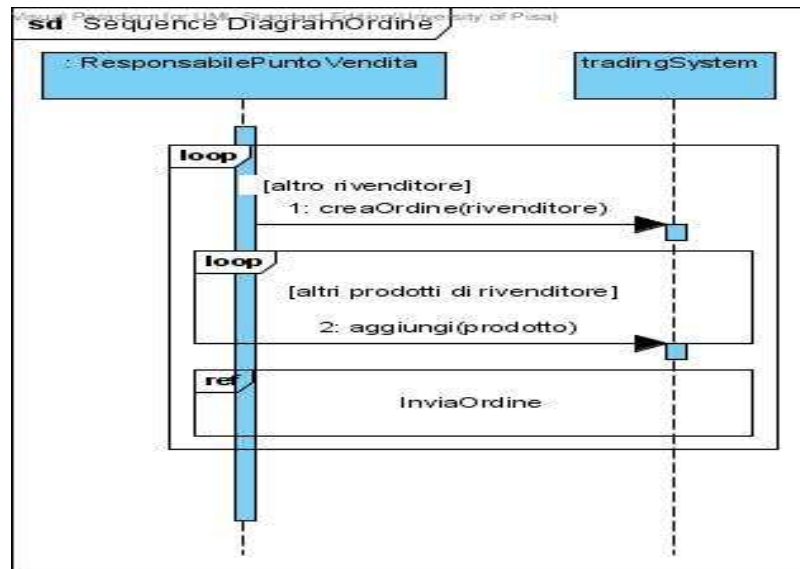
Visual Paradigm for UML Standard Edition(University of Pisa)

sd Sequence DiagramOrdine

: ResponsabilePunto Vendita

tradingSystem

loop

[altro rivenditore]

1: creaOrdine(rivenditore)

loop

[altri prodotti di rivenditore]

2: aggiungi(prodotto)

ref

InviaOrdine